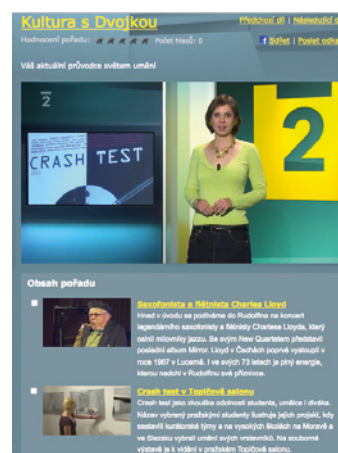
Kultura s Dvojkou

Předchozí díl | Následující d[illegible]

Hodnocení pořadu: Počet hlasů: 0

Sdílet | Poslat odkaz

Váš aktuální průvodce světem umění

2

CRASH TEST

2

Obsah pořadu

Saxofonista a flétnista Charles Lloyd

Hned v úvodu se podíváme do Rudolfina na koncert legendárního saxofonisty a flétnisty Charlese Lloyda, který ocení milovníky jazzu. Se svým New Quartetem představí poslední album Mirror. Lloyd v Čechách poprvé vystoupil v roce 1967 v Lucerně. I ve svých 73 letech je plný energie, kterou nabíjí v Rudolfinu své příznivce.

Crash test v Topičově salonu

Crash test jako zkouška odolnosti studenta, umělce i diváka. Názov vybraný pražskými studenty ilustruje jejich projekt, kdy sestavili kurátorské týmy a na vysokých školách na Moravě a ve Slezsku vybrali umění svých vrstevníků. Na souborné výstavě je k vidění v pražském Topičově salonu.